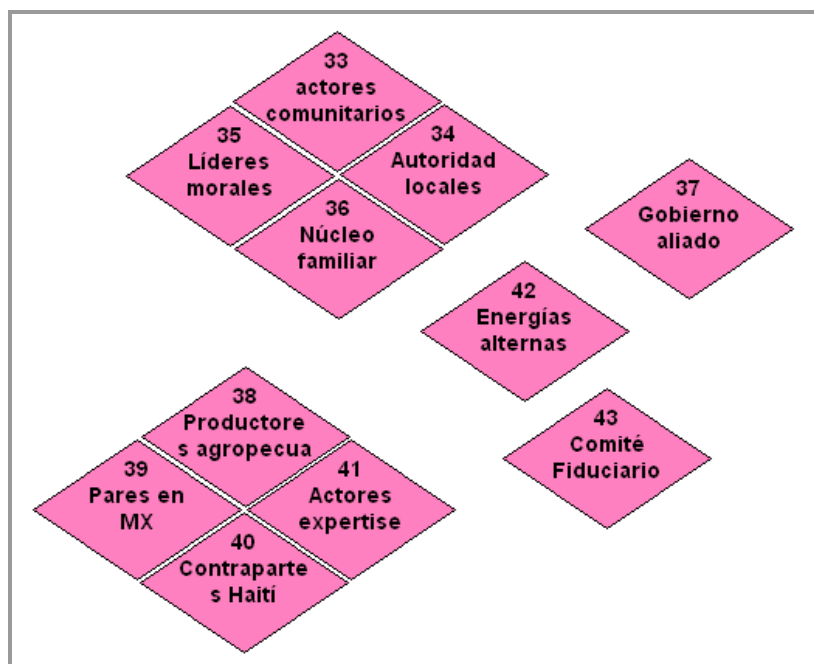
33
actores comunitarios

35
Líderes morales

34
Autoridad locales

36
Núcleo familiar

37
Gobierno aliado

42
Energías alternas

38
Productore s agropecua

39
Pares en MX

41
Actores expertise

40
Contraparte s Haití

43
Comité Fiduciario